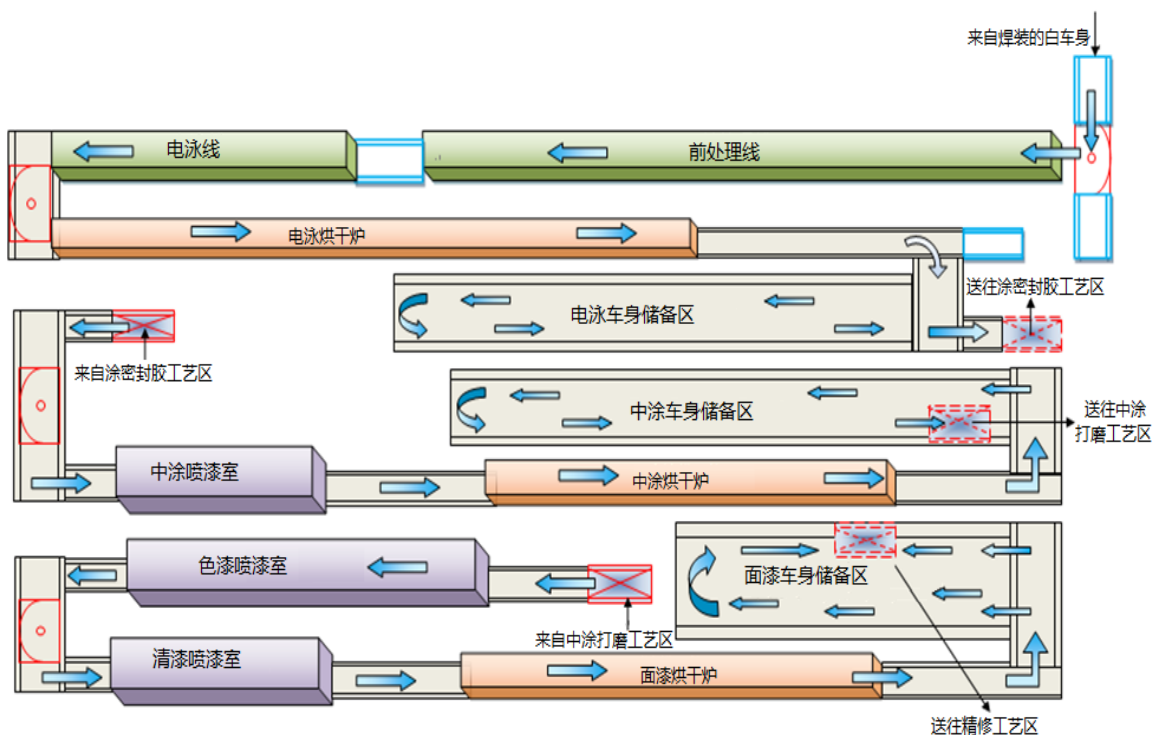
来自焊装的白车身

电泳线

前处理线

电泳烘干炉

送往涂密封胶工艺区

电泳车身储备区

来自涂密封胶工艺区

中涂车身储备区

送往中涂打磨工艺区

中涂喷漆室

中涂烘干炉

色漆喷漆室

面漆车身储备区

来自中涂打磨工艺区

清漆喷漆室

面漆烘干炉

送往精修工艺区